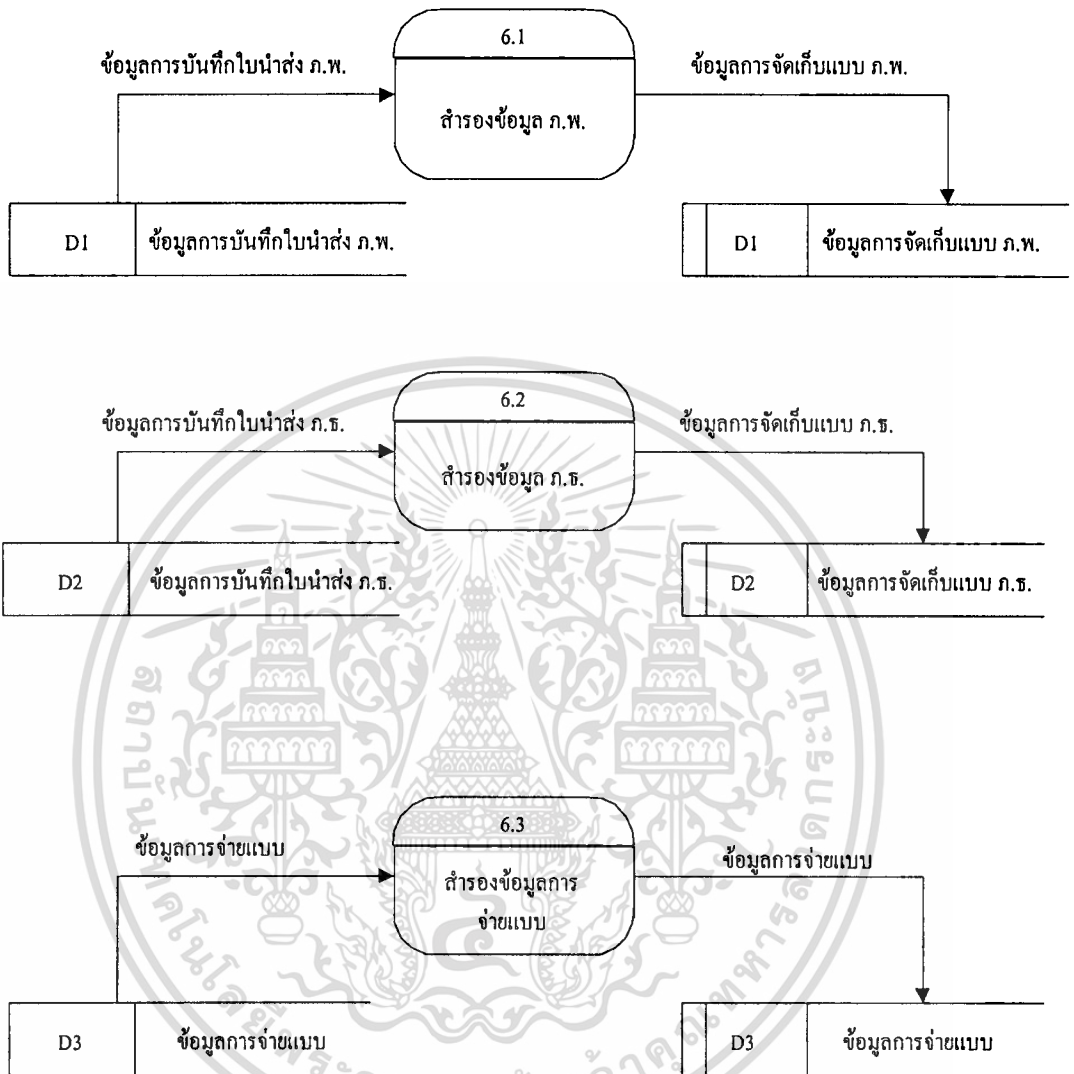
ข้อมูลการบันทึกใบนำส่ง ภ.พ.

6.1

สำรองข้อมูล ภ.พ.

ข้อมูลการจัดเก็บแบบ ภ.พ.

D1 ข้อมูลการบันทึกใบนำส่ง ภ.พ.

D1 ข้อมูลการจัดเก็บแบบ ภ.พ.

ข้อมูลการบันทึกใบนำส่ง ภ.ธ.

6.2

สำรองข้อมูล ภ.ธ.

ข้อมูลการจัดเก็บแบบ ภ.ธ.

D2 ข้อมูลการบันทึกใบนำส่ง ภ.ธ.

D2 ข้อมูลการจัดเก็บแบบ ภ.ธ.

ข้อมูลการจ่ายแบบ

6.3

สำรองข้อมูลการจ่ายแบบ

ข้อมูลการจ่ายแบบ

D3 ข้อมูลการจ่ายแบบ

D3 ข้อมูลการจ่ายแบบ